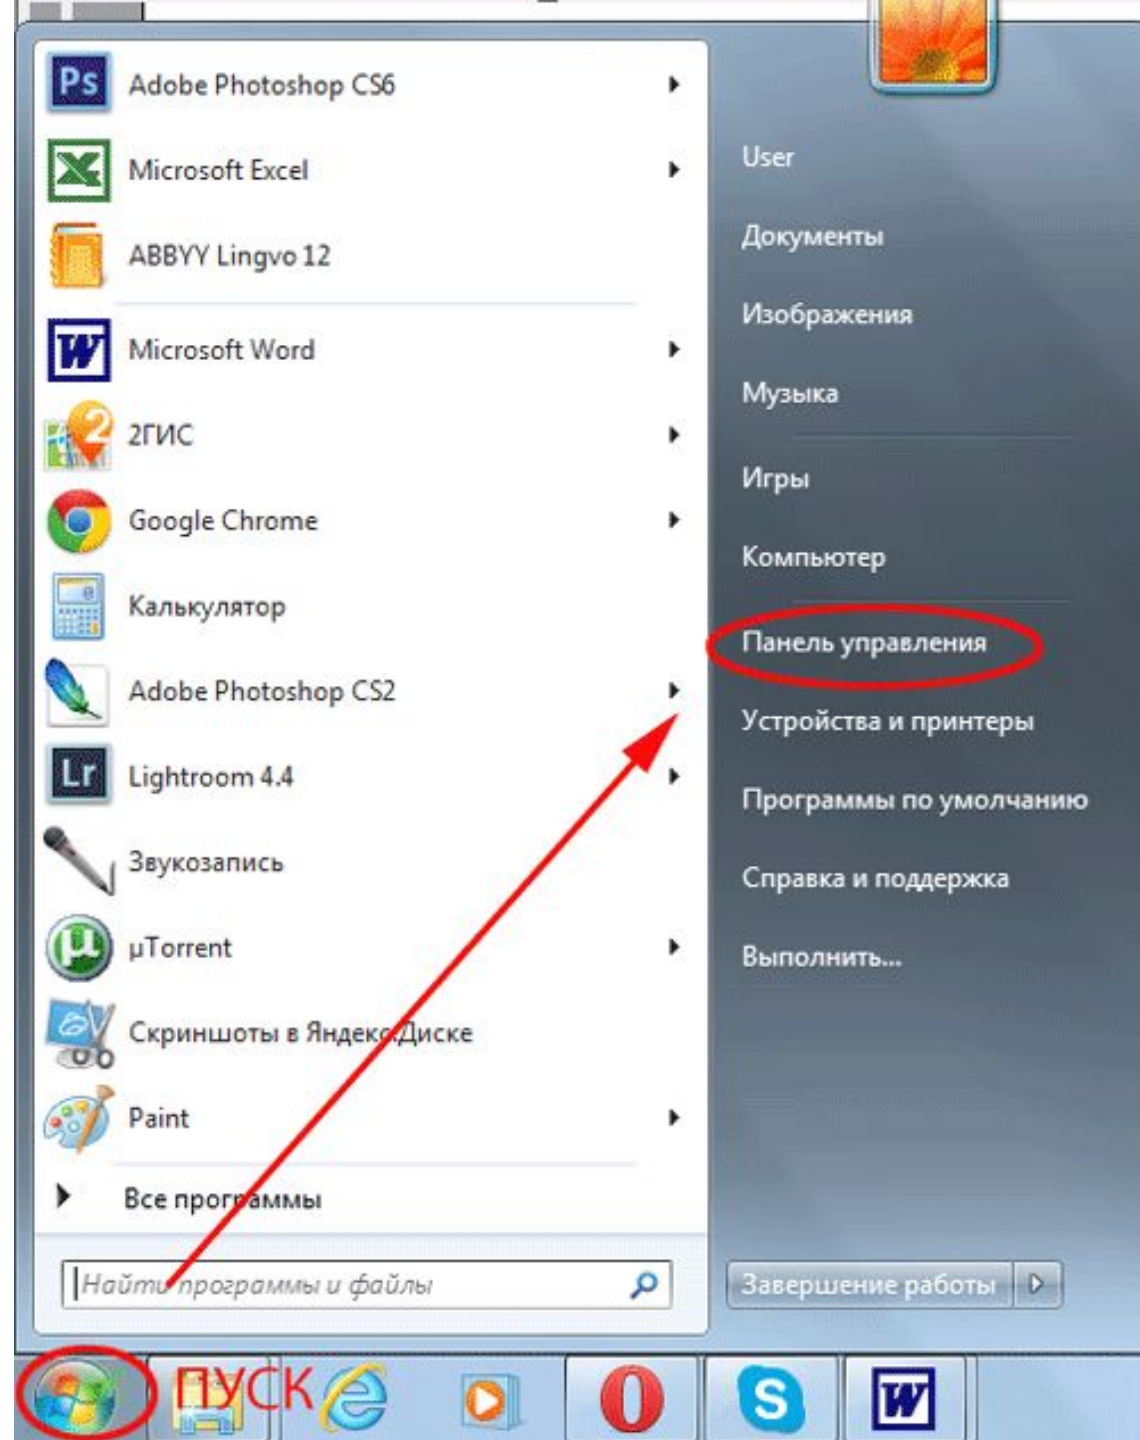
Adobe Photoshop CS6
Microsoft Excel
ABBYY Lingvo 12
Microsoft Word
2ГИС
Google Chrome
Калькулятор
Adobe Photoshop CS2
Lightroom 4.4
Звукозапись
µTorrent
Скриншоты в Яндекс.Диске
Paint
Все программы
Найти программы и файлы

User
Документы
Изображения
Музыка
Игры
Компьютер
Панель управления
Устройства и принтеры
Программы по умолчанию
Справка и поддержка
Выполнить...
Завершение работы

ПУСК